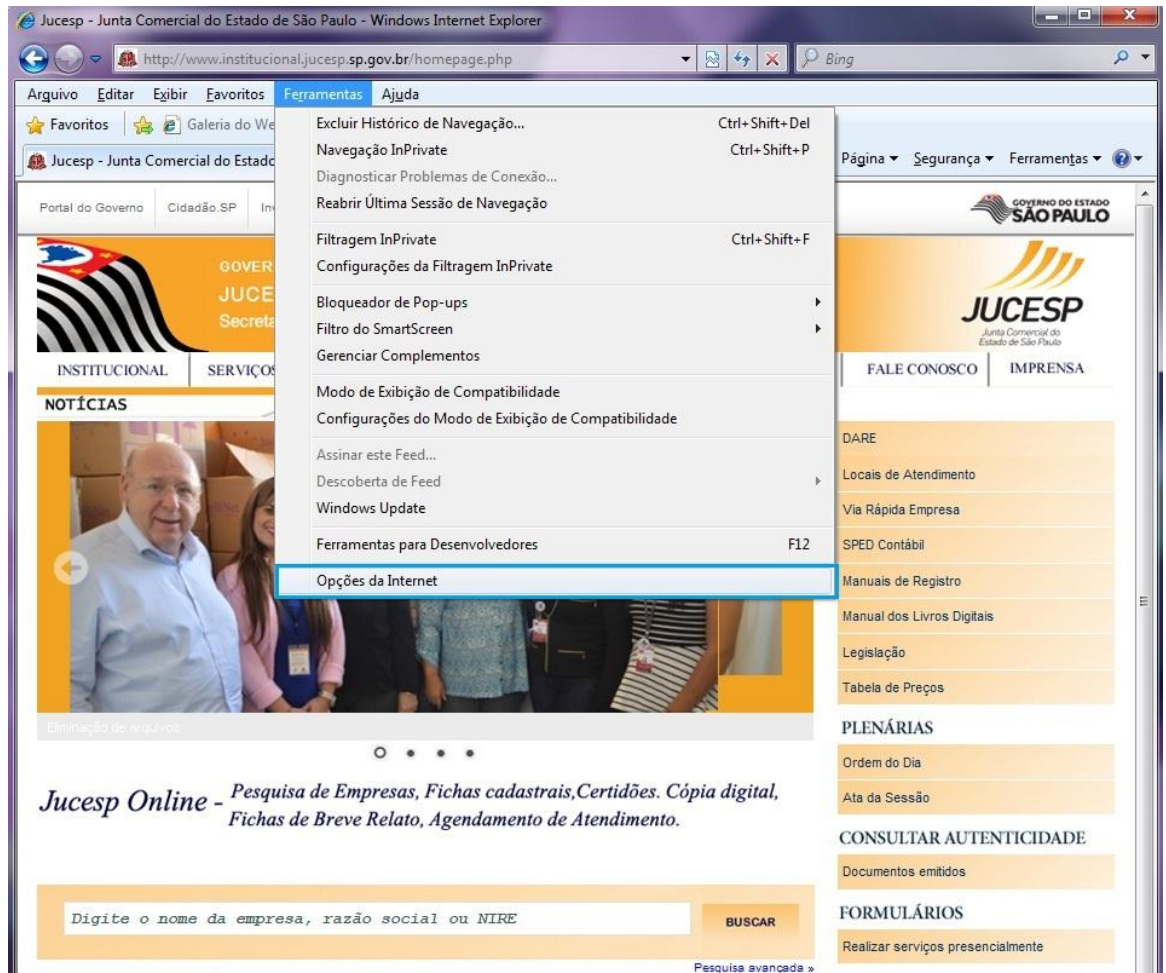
Jucesp - Junta Comercial do Estado de São Paulo - Windows Internet Explorer

http://www.institucional.jucesp.sp.gov.br/homepage.php

Bing

Arquivo Editar Exibir Favoritos Ferramentas Ajuda

Favoritos Galeria do We

Jucesp - Junta Comercial do Estado

Página ▾ Segurança ▾ Ferramentas ▾

Excluir Histórico de Navegação... Ctrl+Shift+Del
Navegação InPrivate Ctrl+Shift+P
Diagnosticar Problemas de Conexão...
Reabrir Última Sessão de Navegação
Filtragem InPrivate Ctrl+Shift+F
Configurações da Filtragem InPrivate
Bloqueador de Pop-ups
Filtro do SmartScreen
Gerenciar Complementos
Modo de Exibição de Compatibilidade
Configurações do Modo de Exibição de Compatibilidade
Assinar este Feed...
Descoberta de Feed
Windows Update
Ferramentas para Desenvolvedores F12
Opções da Internet

Portal do Governo Cidadão.SP In

GOVERNO DO ESTADO SÃO PAULO

GOVER
JUCE
Secreta

JUCESP
Junta Comercial do Estado de São Paulo

INSTITUCIONAL SERVIÇOS

FALE CONOSCO IMPRENSA

NOTÍCIAS

DARE
Locais de Atendimento
Via Rápida Empresa
SPED Contábil
Manuais de Registro
Manual dos Livros Digitais
Legislação
Tabela de Preços

Eliminação de arquivos

PLENÁRIAS
Ordem do Dia
Ata da Sessão

Jucesp Online - Pesquisa de Empresas, Fichas cadastrais,Certidões. Cópia digital, Fichas de Breve Relato, Agendamento de Atendimento.

CONSULTAR AUTENTICIDADE
Documentos emitidos

Digite o nome da empresa, razão social ou NIRE

BUSCAR

Pesquisa avançada »

FORMULÁRIOS
Realizar serviços presencialmente